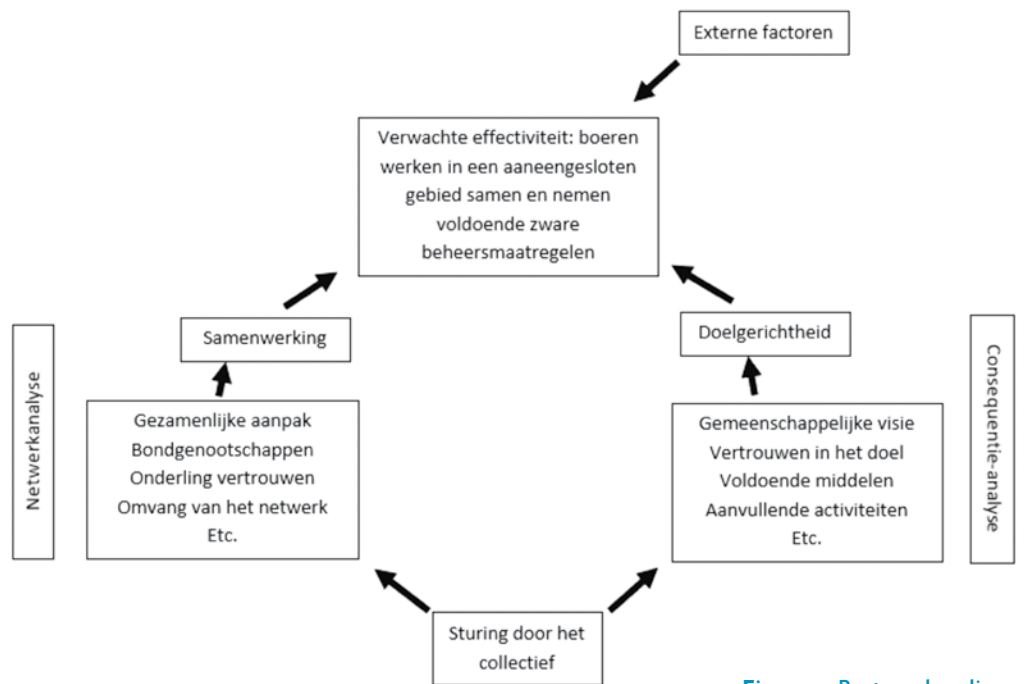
Externe factoren

Verwachte effectiviteit: boeren werken in een aaneengesloten gebied samen en nemen voldoende zware beheersmaatregelen

Netwerkanalyse

Samenwerking

Gezamenlijke aanpak
Bondgenootschappen
Onderling vertrouwen
Omvang van het netwerk
Etc.

Doelgerichtheid

Consequentie-analyse

Gemeenschappelijke visie
Vertrouwen in het doel
Voldoende middelen
Aanvullende activiteiten
Etc.

Sturing door het collectief

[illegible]